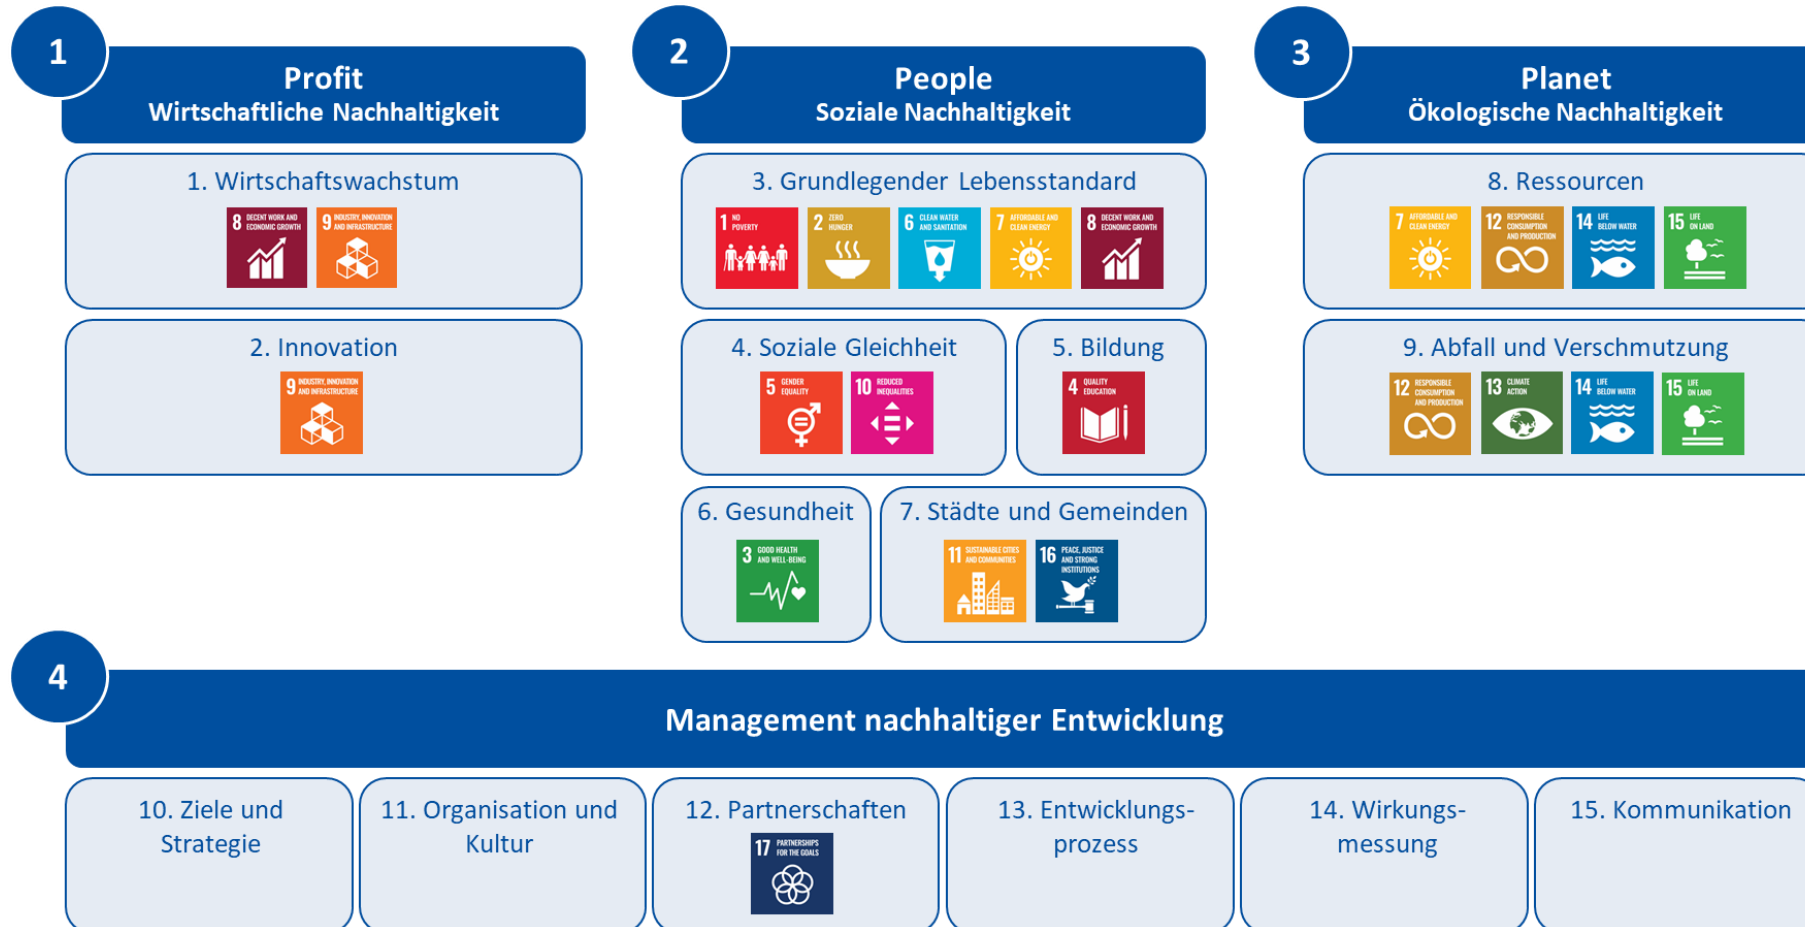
1

Profit
Wirtschaftliche Nachhaltigkeit

2

People
Soziale Nachhaltigkeit

3

Planet
Ökologische Nachhaltigkeit

1. Wirtschaftswachstum

8 DECENT WORK AND ECONOMIC GROWTH
9 INDUSTRY, INNOVATION AND INFRASTRUCTURE

2. Innovation

9 INDUSTRY, INNOVATION AND INFRASTRUCTURE

3. Grundlegender Lebensstandard

1 NO POVERTY
2 ZERO HUNGER
6 CLEAN WATER AND SANITATION
7 AFFORDABLE AND CLEAN ENERGY
8 DECENT WORK AND ECONOMIC GROWTH

4. Soziale Gleichheit

5 GENDER EQUALITY
10 REDUCED INEQUALITIES

5. Bildung

4 QUALITY EDUCATION

6. Gesundheit

3 GOOD HEALTH AND WELL-BEING

7. Städte und Gemeinden

11 SUSTAINABLE CITIES AND COMMUNITIES
16 PEACE, JUSTICE AND STRONG INSTITUTIONS

8. Ressourcen

7 AFFORDABLE AND CLEAN ENERGY
12 RESPONSIBLE CONSUMPTION AND PRODUCTION
14 LIFE BELOW WATER
15 LIFE ON LAND

9. Abfall und Verschmutzung

12 RESPONSIBLE CONSUMPTION AND PRODUCTION
13 CLIMATE ACTION
14 LIFE BELOW WATER
15 LIFE ON LAND

4

Management nachhaltiger Entwicklung

10. Ziele und Strategie

11. Organisation und Kultur

12. Partnerschaften

17 PARTNERSHIPS FOR THE GOALS

13. Entwicklungsprozess

14. Wirkungsmessung

15. Kommunikation